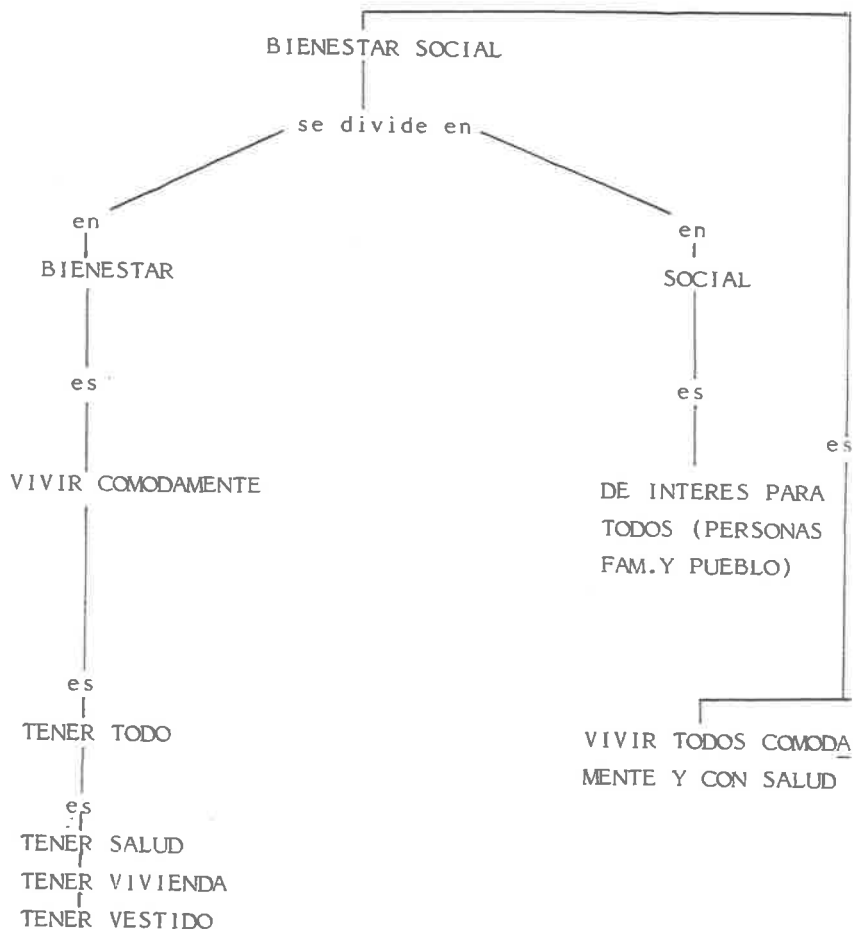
BIENESTAR SOCIAL

se divide en

en

BIENESTAR

es

VIVIR COMODAMENTE

es

TENER TODO

es

TENER SALUD

TENER VIVIENDA

TENER VESTIDO

en

SOCIAL

es

DE INTERES PARA TODOS (PERSONAS FAM.Y PUEBLO)

es

VIVIR TODOS COMODAMENTE Y CON SALUD